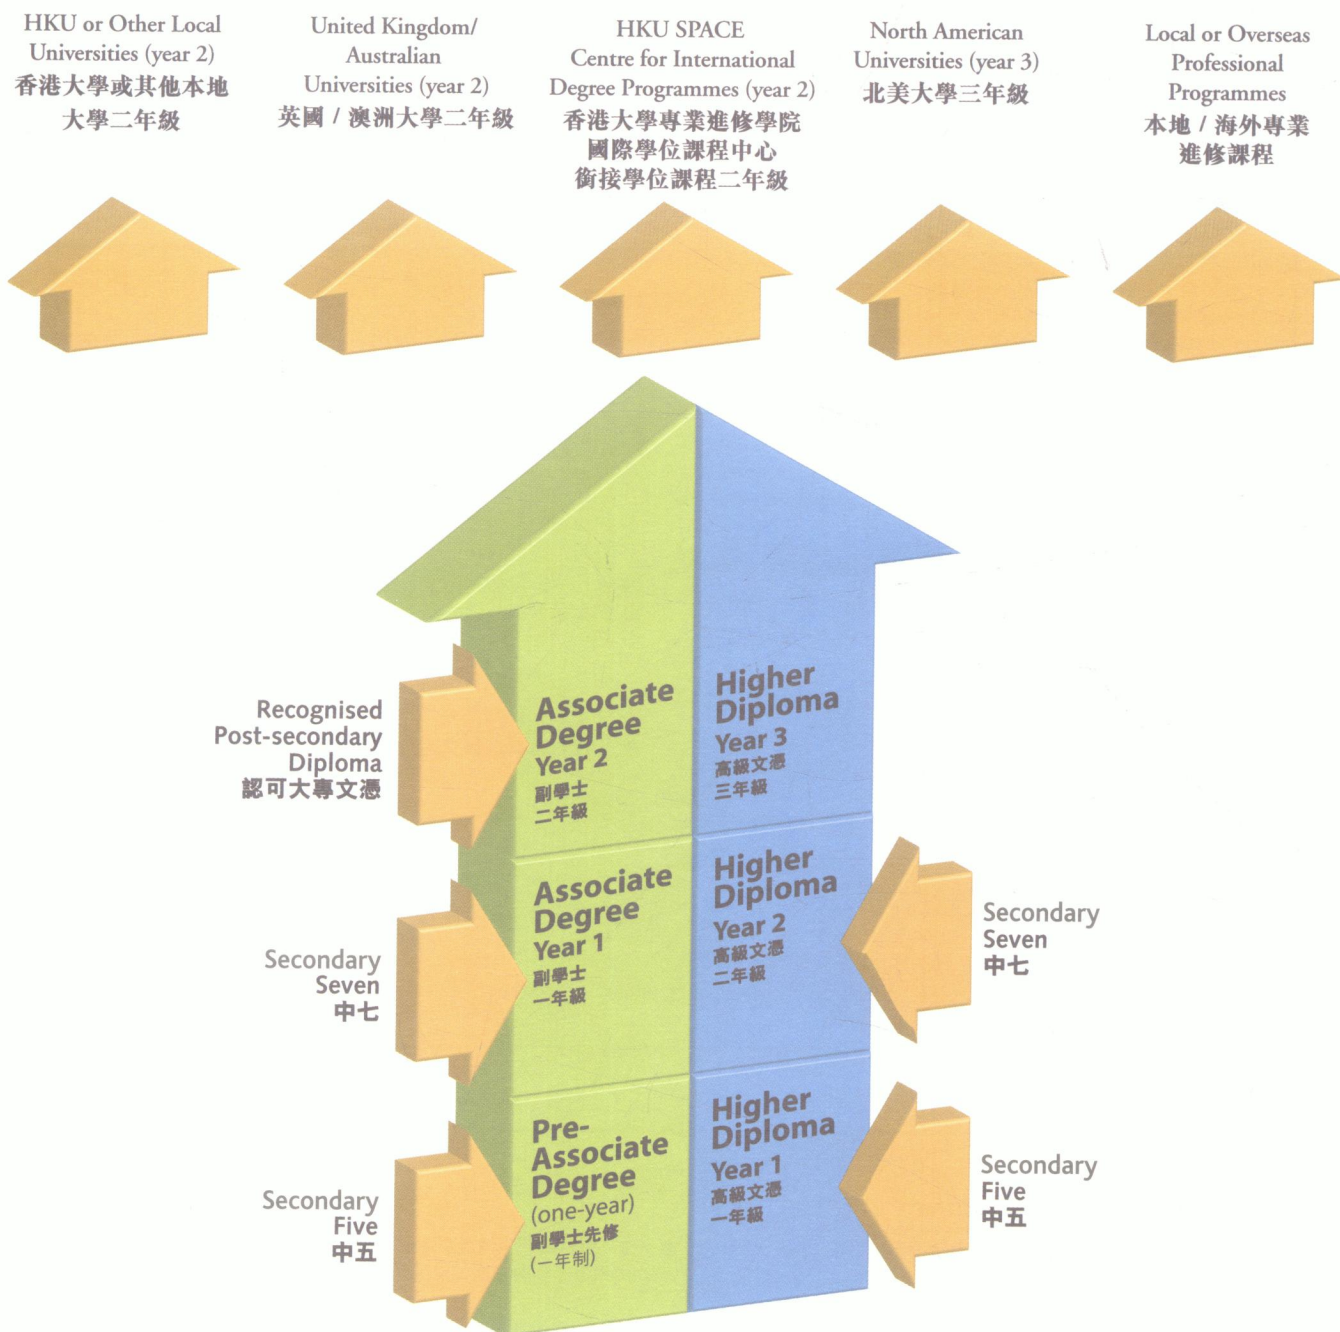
HKU or Other Local Universities (year 2)
香港大學或其他本地大學二年級

United Kingdom/ Australian Universities (year 2)
英國 / 澳洲大學二年級

HKU SPACE Centre for International Degree Programmes (year 2)
香港大學專業進修學院國際學位課程中心銜接學位課程二年級

North American Universities (year 3)
北美大學三年級

Local or Overseas Professional Programmes
本地 / 海外專業進修課程

Recognised Post-secondary Diploma
認可大專文憑

Associate Degree Year 2
副學士二年級

Higher Diploma Year 3
高級文憑三年級

Associate Degree Year 1
副學士一年級

Higher Diploma Year 2
高級文憑二年級

Secondary Seven
中七

Secondary Seven
中七

Pre-Associate Degree (one-year)
副學士先修 (一年制)

Higher Diploma Year 1
高級文憑一年級

Secondary Five
中五

Secondary Five
中五